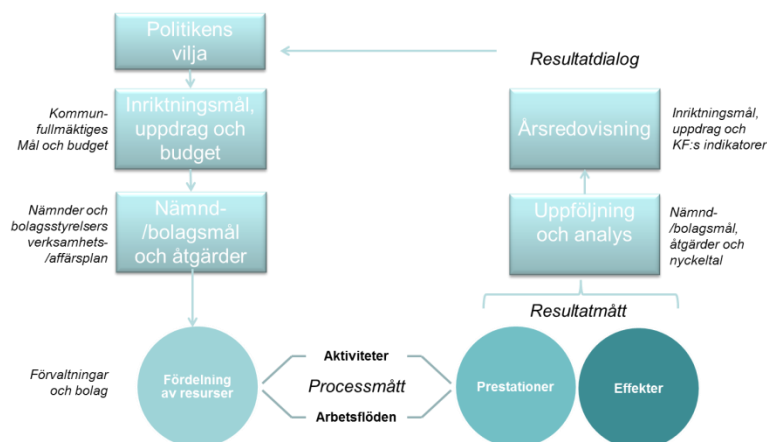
Politikens vilja

Resultatdialog

Kommun-fullmäktiges Mål och budget

Inriktningsmål, uppdrag och budget

Årsredovisning

Inriktningsmål, uppdrag och KF:s indikatorer

Nämnder och bolagsstyrelsers verksamhets-/affärsplan

Nämnd-/bolagsmål och åtgärder

Uppföljning och analys

Nämnd-/bolagsmål, åtgärder och nyckeltal

Resultatmått

Förvaltningar och bolag

Fördelning av resurser

Aktiviteter

Processmått

Arbetsflöden

Prestationer

Effekter